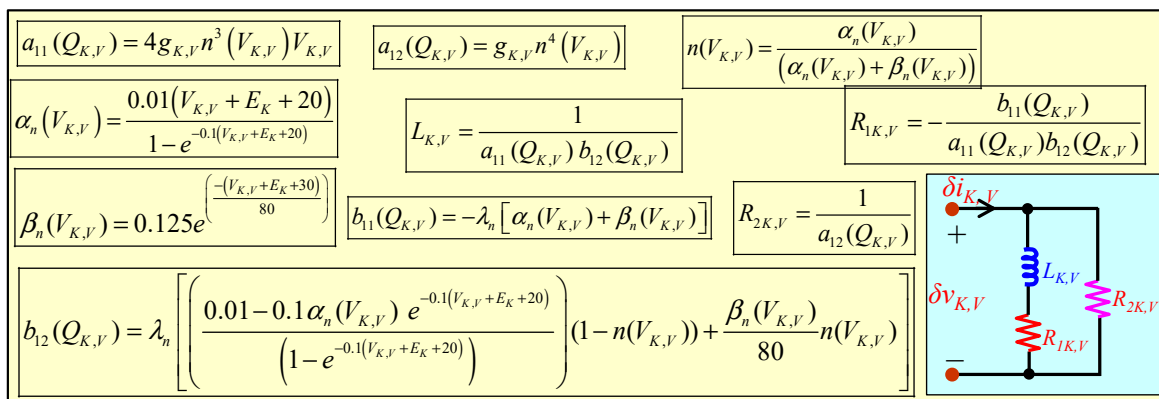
$a_{11}(Q_{K,V}) = 4g_{K,V}n^3\left(V_{K,V}\right)V_{K,V}$

$a_{12}(Q_{K,V}) = g_{K,V}n^4\left(V_{K,V}\right)$

$n(V_{K,V}) = \frac{\alpha_n(V_{K,V})}{\left(\alpha_n(V_{K,V}) + \beta_n(V_{K,V})\right)}$

$\alpha_n\left(V_{K,V}\right) = \frac{0.01\left(V_{K,V} + E_K + 20\right)}{1 - e^{-0.1\left(V_{K,V}+E_K+20\right)}}$

$L_{K,V} = \frac{1}{a_{11}(Q_{K,V})\,b_{12}(Q_{K,V})}$

$R_{1K,V} = -\frac{b_{11}(Q_{K,V})}{a_{11}(Q_{K,V})b_{12}(Q_{K,V})}$

$\beta_n(V_{K,V}) = 0.125e^{\left(\frac{-(V_{K,V}+E_K+30)}{80}\right)}$

$b_{11}(Q_{K,V}) = -\lambda_n\left[\alpha_n(V_{K,V}) + \beta_n(V_{K,V})\right]$

$R_{2K,V} = \frac{1}{a_{12}(Q_{K,V})}$

$b_{12}(Q_{K,V}) = \lambda_n\left[\left(\frac{0.01 - 0.1\alpha_n(V_{K,V})\,e^{-0.1\left(V_{K,V}+E_K+20\right)}}{\left(1 - e^{-0.1\left(V_{K,V}+E_K+20\right)}\right)}\right)(1 - n(V_{K,V})) + \frac{\beta_n(V_{K,V})}{80}n(V_{K,V})\right]$

$\delta i_{K,V}$
+
$\delta v_{K,V}$
$L_{K,V}$
$R_{2K,V}$
$R_{1K,V}$
–